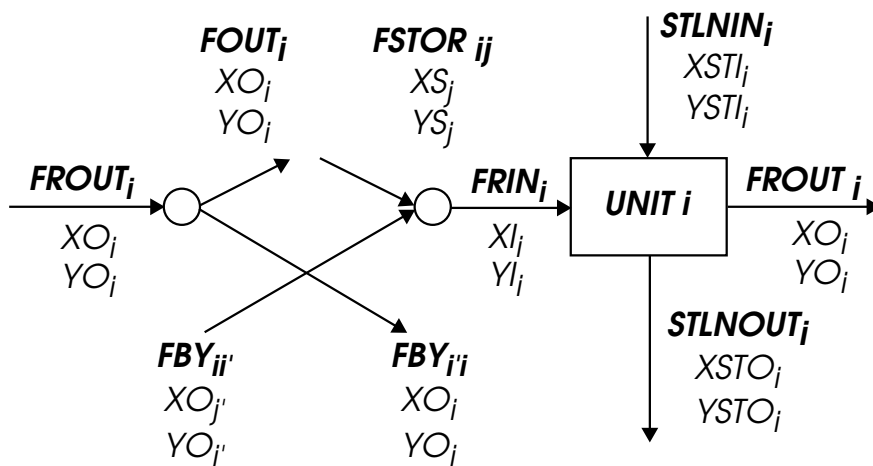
$FOUT_i$
$XO_i$
$YO_i$

$FSTOR_{ij}$
$XS_j$
$YS_j$

$STLNIN_i$
$XSTI_i$
$YSTI_i$

$FROUT_i$
$XO_i$
$YO_i$

$FRIN_i$
$XI_i$
$YI_i$

UNIT i

$FROUT_i$
$XO_i$
$YO_i$

$STLNOUT_i$
$XSTO_i$
$YSTO_i$

$FBY_{ii'}$
$XO_{i'}$
$YO_{i'}$

$FBY_{i'i}$
$XO_i$
$YO_i$